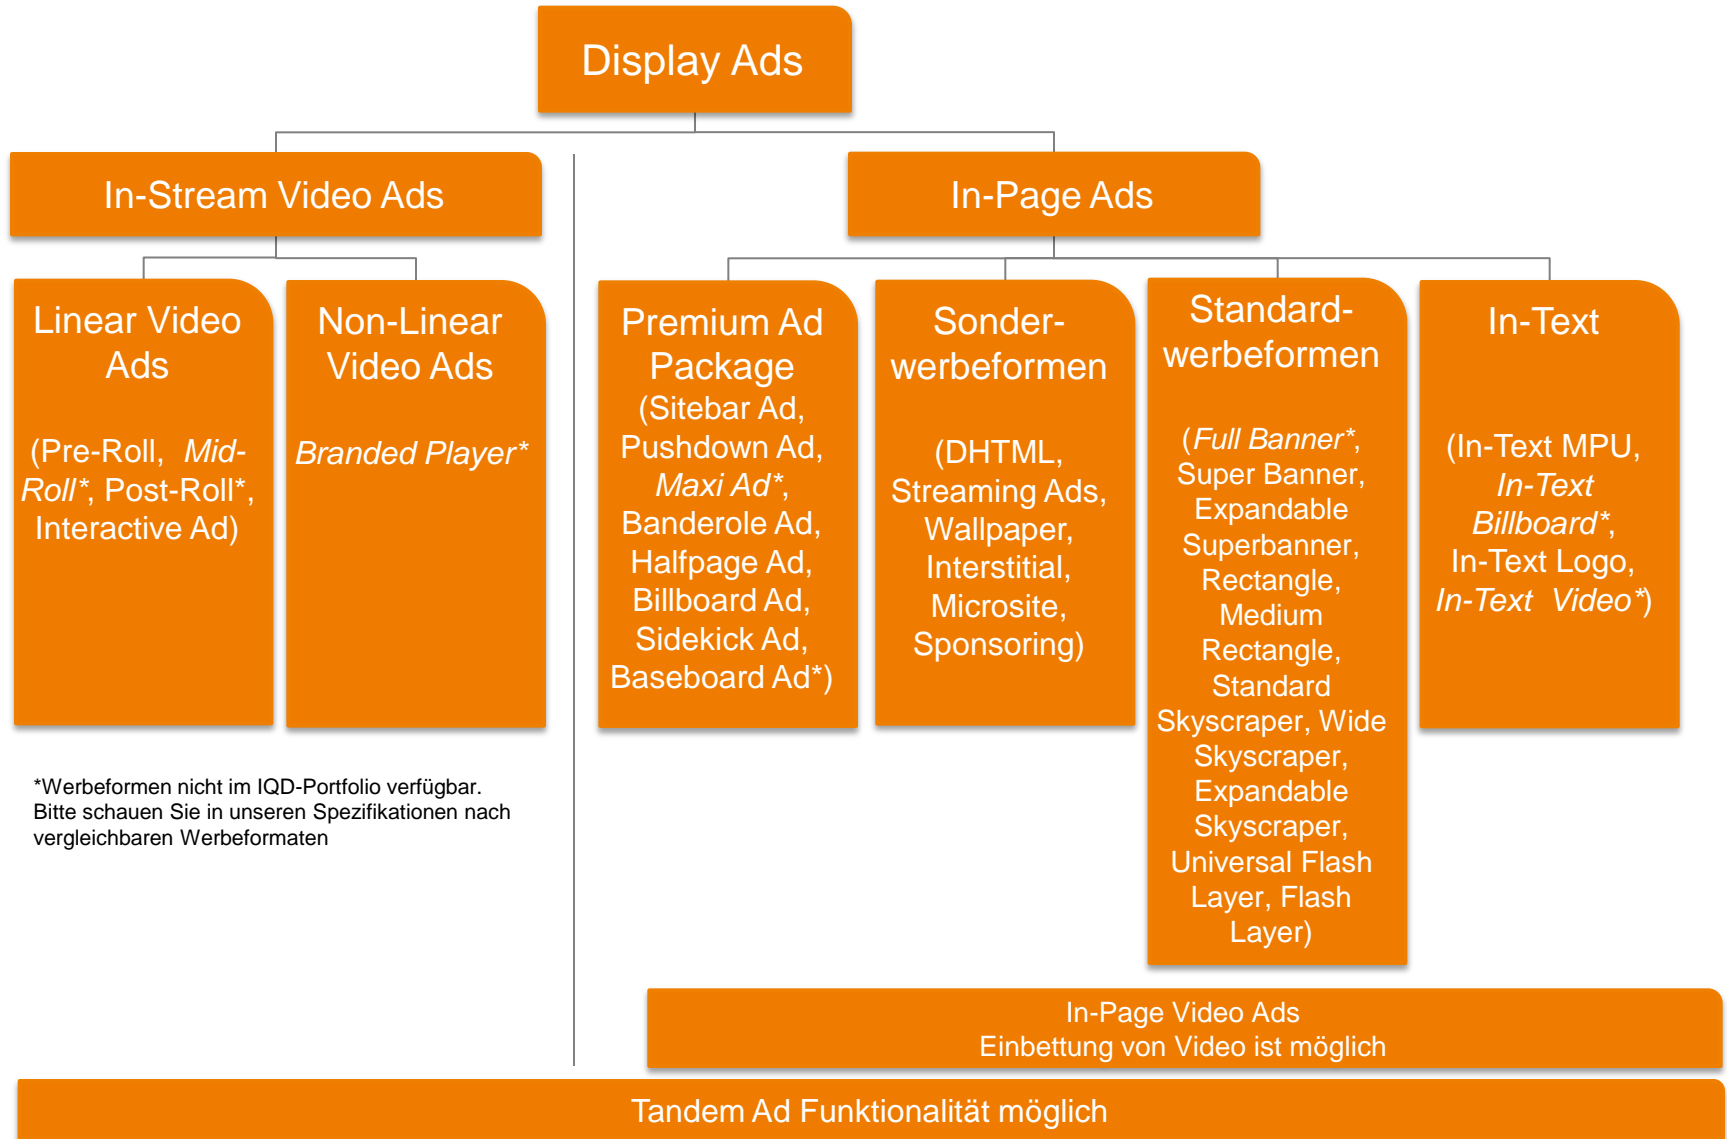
Display Ads

In-Stream Video Ads

In-Page Ads

Linear Video Ads

(Pre-Roll, Mid-Roll*, Post-Roll*, Interactive Ad)

Non-Linear Video Ads

Branded Player*

Premium Ad Package (Sitebar Ad, Pushdown Ad, Maxi Ad*, Banderole Ad, Halfpage Ad, Billboard Ad, Sidekick Ad, Baseboard Ad*)

Sonderwerbeformen

(DHTML, Streaming Ads, Wallpaper, Interstitial, Microsite, Sponsoring)

Standardwerbeformen

(Full Banner*, Super Banner, Expandable Superbanner, Rectangle, Medium Rectangle, Standard Skyscraper, Wide Skyscraper, Expandable Skyscraper, Universal Flash Layer, Flash Layer)

In-Text

(In-Text MPU, In-Text Billboard*, In-Text Logo, In-Text Video*)

*Werbeformen nicht im IQD-Portfolio verfügbar. Bitte schauen Sie in unseren Spezifikationen nach vergleichbaren Werbeformaten

In-Page Video Ads
Einbettung von Video ist möglich

Tandem Ad Funktionalität möglich